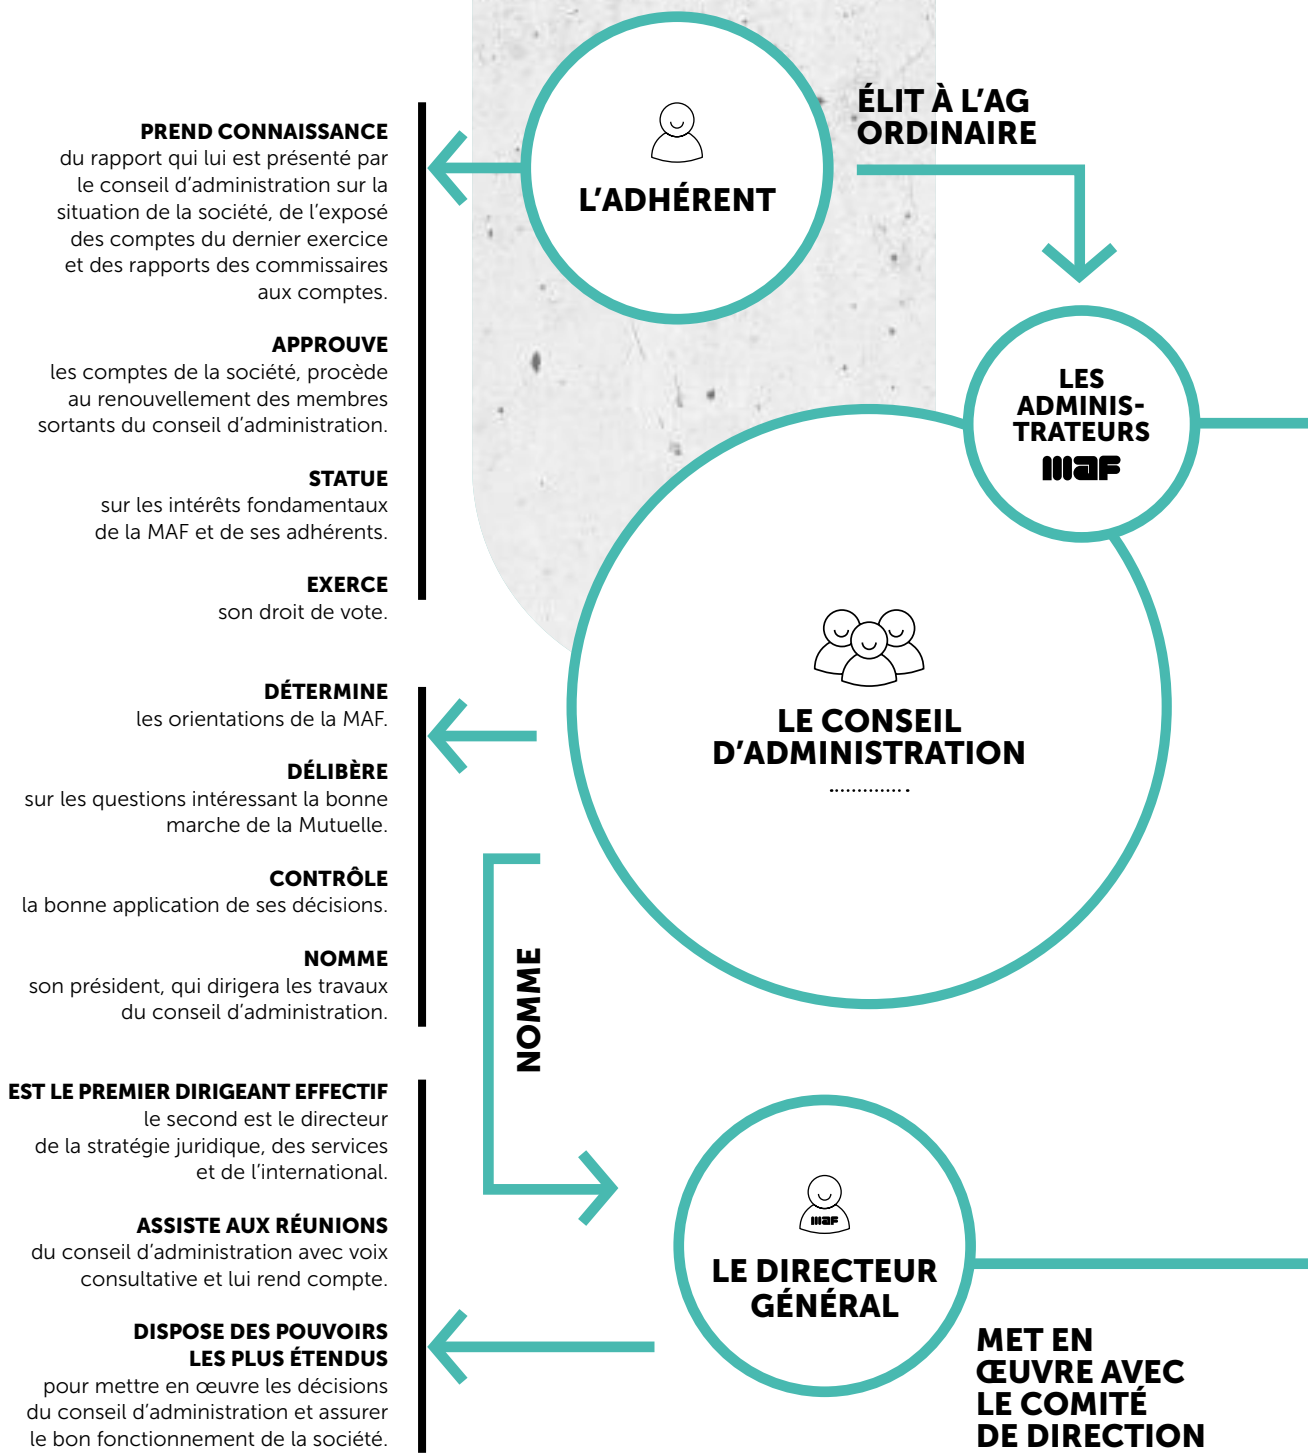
PREND CONNAISSANCE
du rapport qui lui est présenté par le conseil d'administration sur la situation de la société, de l'exposé des comptes du dernier exercice et des rapports des commissaires aux comptes.

APPROUVE
les comptes de la société, procède au renouvellement des membres sortants du conseil d'administration.

STATUE
sur les intérêts fondamentaux de la MAF et de ses adhérents.

EXERCE
son droit de vote.

L'ADHÉRENT

ÉLIT À L'AG ORDINAIRE

LES ADMINIS-TRATEURS
MAF

LE CONSEIL D'ADMINISTRATION

DÉTERMINE
les orientations de la MAF.

DÉLIBÈRE
sur les questions intéressant la bonne marche de la Mutuelle.

CONTRÔLE
la bonne application de ses décisions.

NOMME
son président, qui dirigera les travaux du conseil d'administration.

NOMME

EST LE PREMIER DIRIGEANT EFFECTIF
le second est le directeur de la stratégie juridique, des services et de l'international.

ASSISTE AUX RÉUNIONS
du conseil d'administration avec voix consultative et lui rend compte.

DISPOSE DES POUVOIRS LES PLUS ÉTENDUS
pour mettre en œuvre les décisions du conseil d'administration et assurer le bon fonctionnement de la société.

MAF

LE DIRECTEUR GÉNÉRAL

MET EN ŒUVRE AVEC LE COMITÉ DE DIRECTION